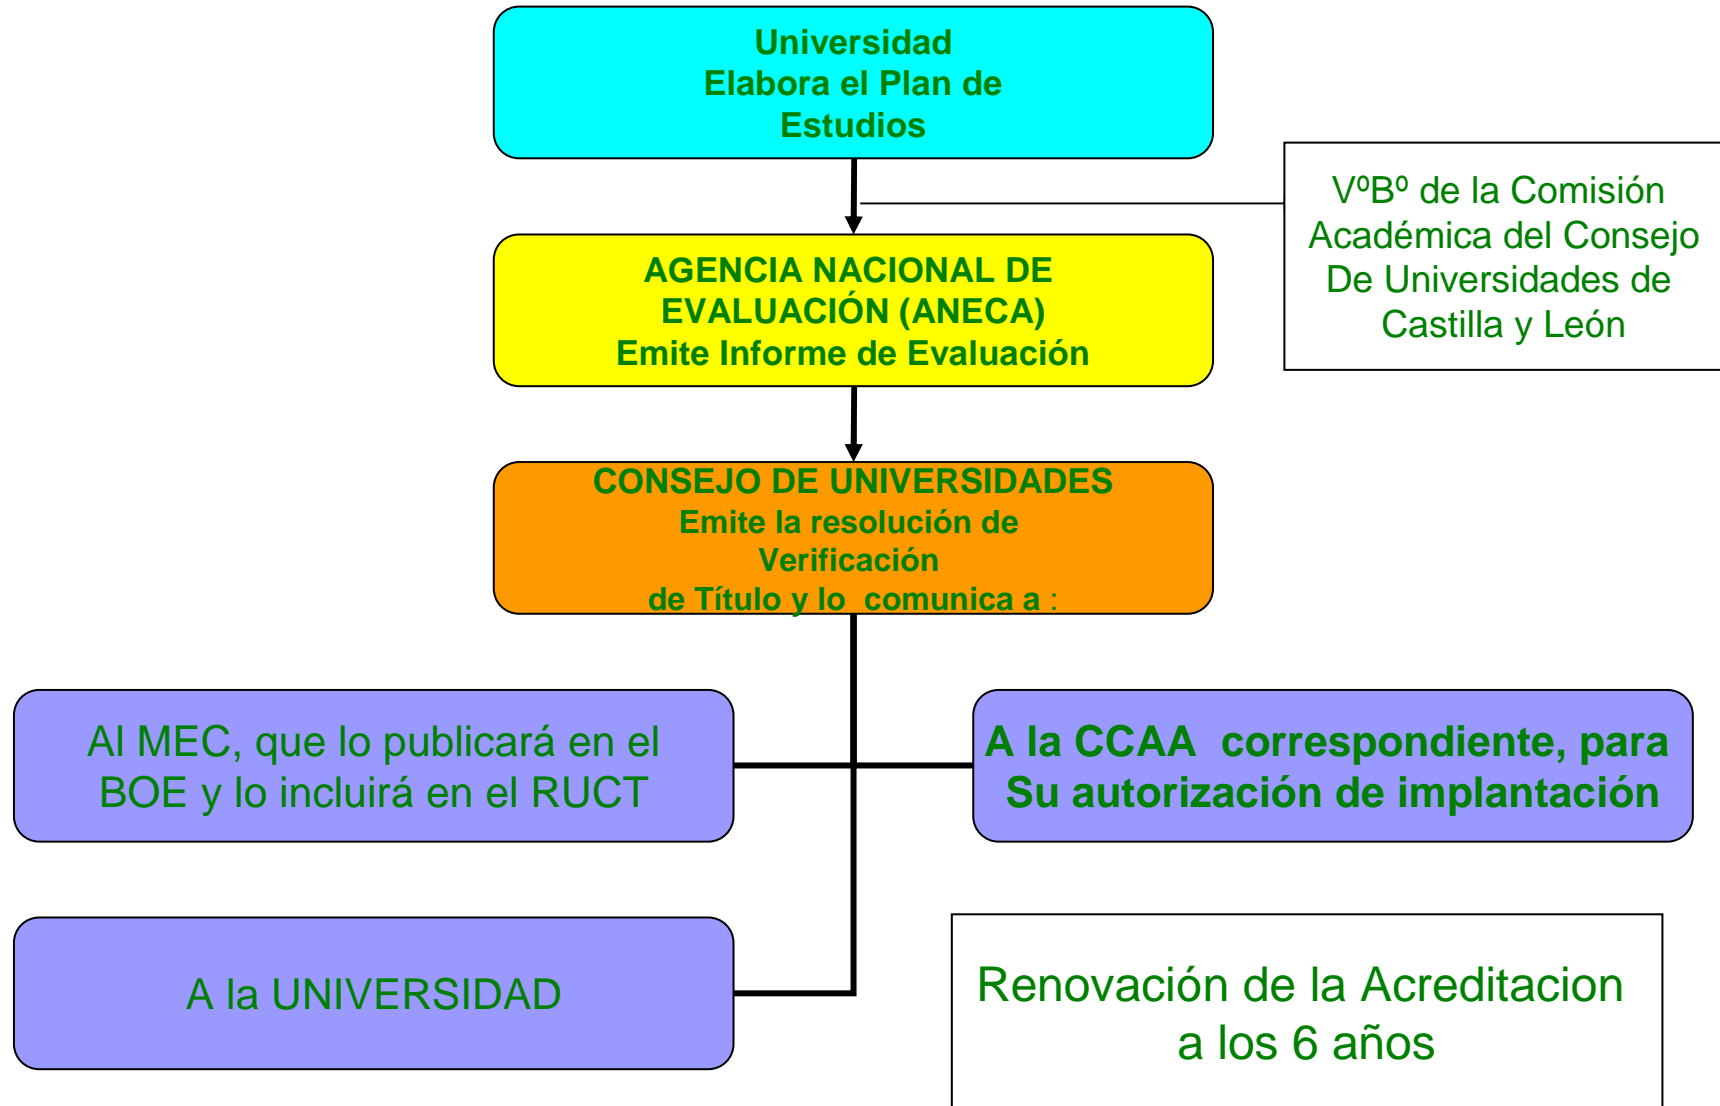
Universidad
Elabora el Plan de
Estudios

VºBº de la Comisión Académica del Consejo De Universidades de Castilla y León

AGENCIA NACIONAL DE EVALUACIÓN (ANECA)
Emite Informe de Evaluación

CONSEJO DE UNIVERSIDADES
Emite la resolución de Verificación
de Título y lo comunica a :

Al MEC, que lo publicará en el BOE y lo incluirá en el RUCT

A la CCAA correspondiente, para Su autorización de implantación

A la UNIVERSIDAD

Renovación de la Acreditacion a los 6 años